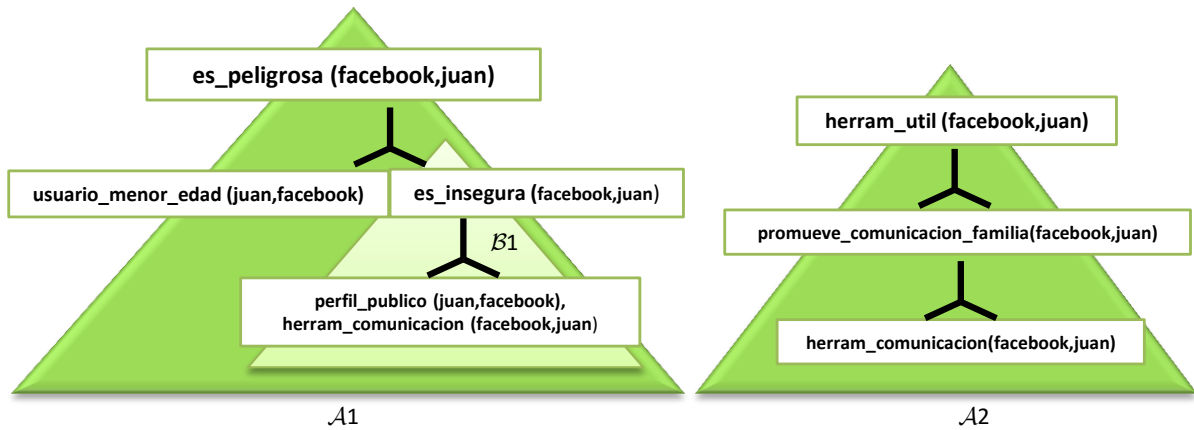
es_peligrosa (facebook,juan)

usuario_menor_edad (juan,facebook)

es_insegura (facebook,juan)

$\mathcal{B}1$

perfil_publico (juan,facebook), herram_comunicacion (facebook,juan)

$\mathcal{A}1$

herram_util (facebook,juan)

promueve_comunicacion_familia(facebook,juan)

herram_comunicacion(facebook,juan)

$\mathcal{A}2$